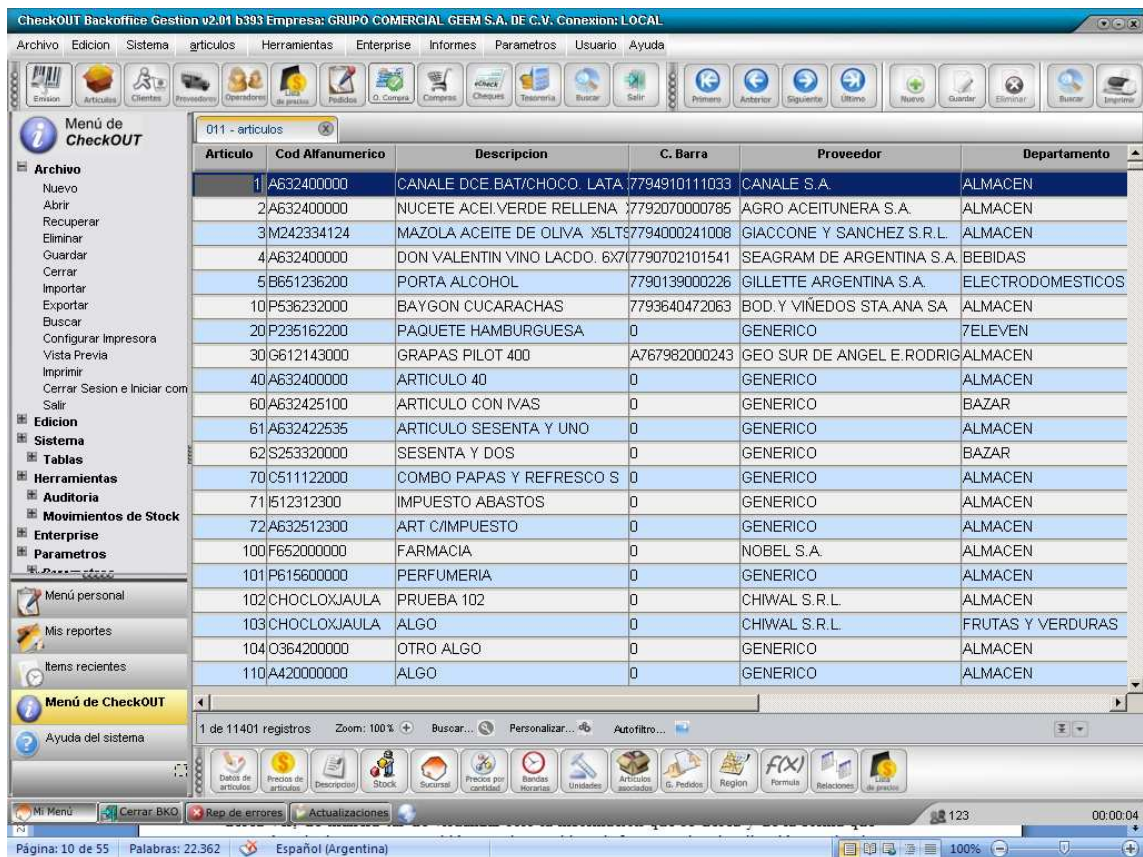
CheckOUT Backoffice Gestion v2.01 b393 Empresa: GRUPO COMERCIAL GEEM S.A. DE C.V. Conexion: LOCAL

Archivo Edicion Sistema articulos Herramientas Enterprise Informes Parametros Usuario Ayuda

Emision Articulos Clientes Proveedores Operadores Lista de precios Pedidos O. Compra Compras Cheques Tesoreria Buscar Salir Primero Anterior Siguiente Ultimo Nuevo Guardar Eliminar Buscar Imprimir

Menú de CheckOUT

Archivo
Nuevo
Abrir
Recuperar
Eliminar
Guardar
Cerrar
Importar
Exportar
Buscar
Configurar Impresora
Vista Previa
Imprimir
Cerrar Sesion e Iniciar com
Salir
Edicion
Sistema
Tablas
Herramientas
Auditoria
Movimientos de Stock
Enterprise
Parametros
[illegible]

Menú personal
Mis reportes
Items recientes
Menú de CheckOUT
Ayuda del sistema

011 - articulos

| Articulo | Cod Alfanumerico | Descripcion | C. Barra | Proveedor | Departamento |
|---|---|---|---|---|---|
| 1 | A632400000 | CANALE DCE.BAT/CHOCO. LATA | 7794910111033 | CANALE S.A. | ALMACEN |
| 2 | A632400000 | NUCETE ACEI.VERDE RELLENA | 7792070000785 | AGRO ACEITUNERA S.A. | ALMACEN |
| 3 | M242334124 | MAZOLA ACEITE DE OLIVA X5LTS | 7794000241008 | GIACCONE Y SANCHEZ S.R.L. | ALMACEN |
| 4 | A632400000 | DON VALENTIN VINO LACDO. 6X7 | 7790702101541 | SEAGRAM DE ARGENTINA S.A. | BEBIDAS |
| 5 | B651236200 | PORTA ALCOHOL | 7790139000226 | GILLETTE ARGENTINA S.A. | ELECTRODOMESTICOS |
| 10 | P536232000 | BAYGON CUCARACHAS | 7793640472063 | BOD.Y VIÑEDOS STA.ANA SA | ALMACEN |
| 20 | P235162200 | PAQUETE HAMBURGUESA | 0 | GENERICO | 7ELEVEN |
| 30 | G612143000 | GRAPAS PILOT 400 | A767982000243 | GEO SUR DE ANGEL E.RODRIG | ALMACEN |
| 40 | A632400000 | ARTICULO 40 | 0 | GENERICO | ALMACEN |
| 60 | A632425100 | ARTICULO CON IVAS | 0 | GENERICO | BAZAR |
| 61 | A632422535 | ARTICULO SESENTA Y UNO | 0 | GENERICO | ALMACEN |
| 62 | S253320000 | SESENTA Y DOS | 0 | GENERICO | BAZAR |
| 70 | C511122000 | COMBO PAPAS Y REFRESCO S | 0 | GENERICO | ALMACEN |
| 71 | I512312300 | IMPUESTO ABASTOS | 0 | GENERICO | ALMACEN |
| 72 | A632512300 | ART C/IMPUESTO | 0 | GENERICO | ALMACEN |
| 100 | F652000000 | FARMACIA | 0 | NOBEL S.A. | ALMACEN |
| 101 | P615600000 | PERFUMERIA | 0 | GENERICO | ALMACEN |
| 102 | CHOCLOXJAULA | PRUEBA 102 | 0 | CHIWAL S.R.L. | ALMACEN |
| 103 | CHOCLOXJAULA | ALGO | 0 | CHIWAL S.R.L. | FRUTAS Y VERDURAS |
| 104 | O364200000 | OTRO ALGO | 0 | GENERICO | ALMACEN |
| 110 | A420000000 | ALGO | 0 | GENERICO | ALMACEN |

1 de 11401 registros Zoom: 100% Buscar... Personalizar... Autofiltro...

Datos de articulos Precios de articulos Descripcion Stock Sucursal Precios por cantidad Bandas Horarias Unidades Articulos asociados G. Pedidos Region Formula Relaciones Lista de precios

Mi Menú Cerrar BKO Rep de errores Actualizaciones 123 00:00:04

Página: 10 de 55 Palabras: 22.362 Español (Argentina) 100%